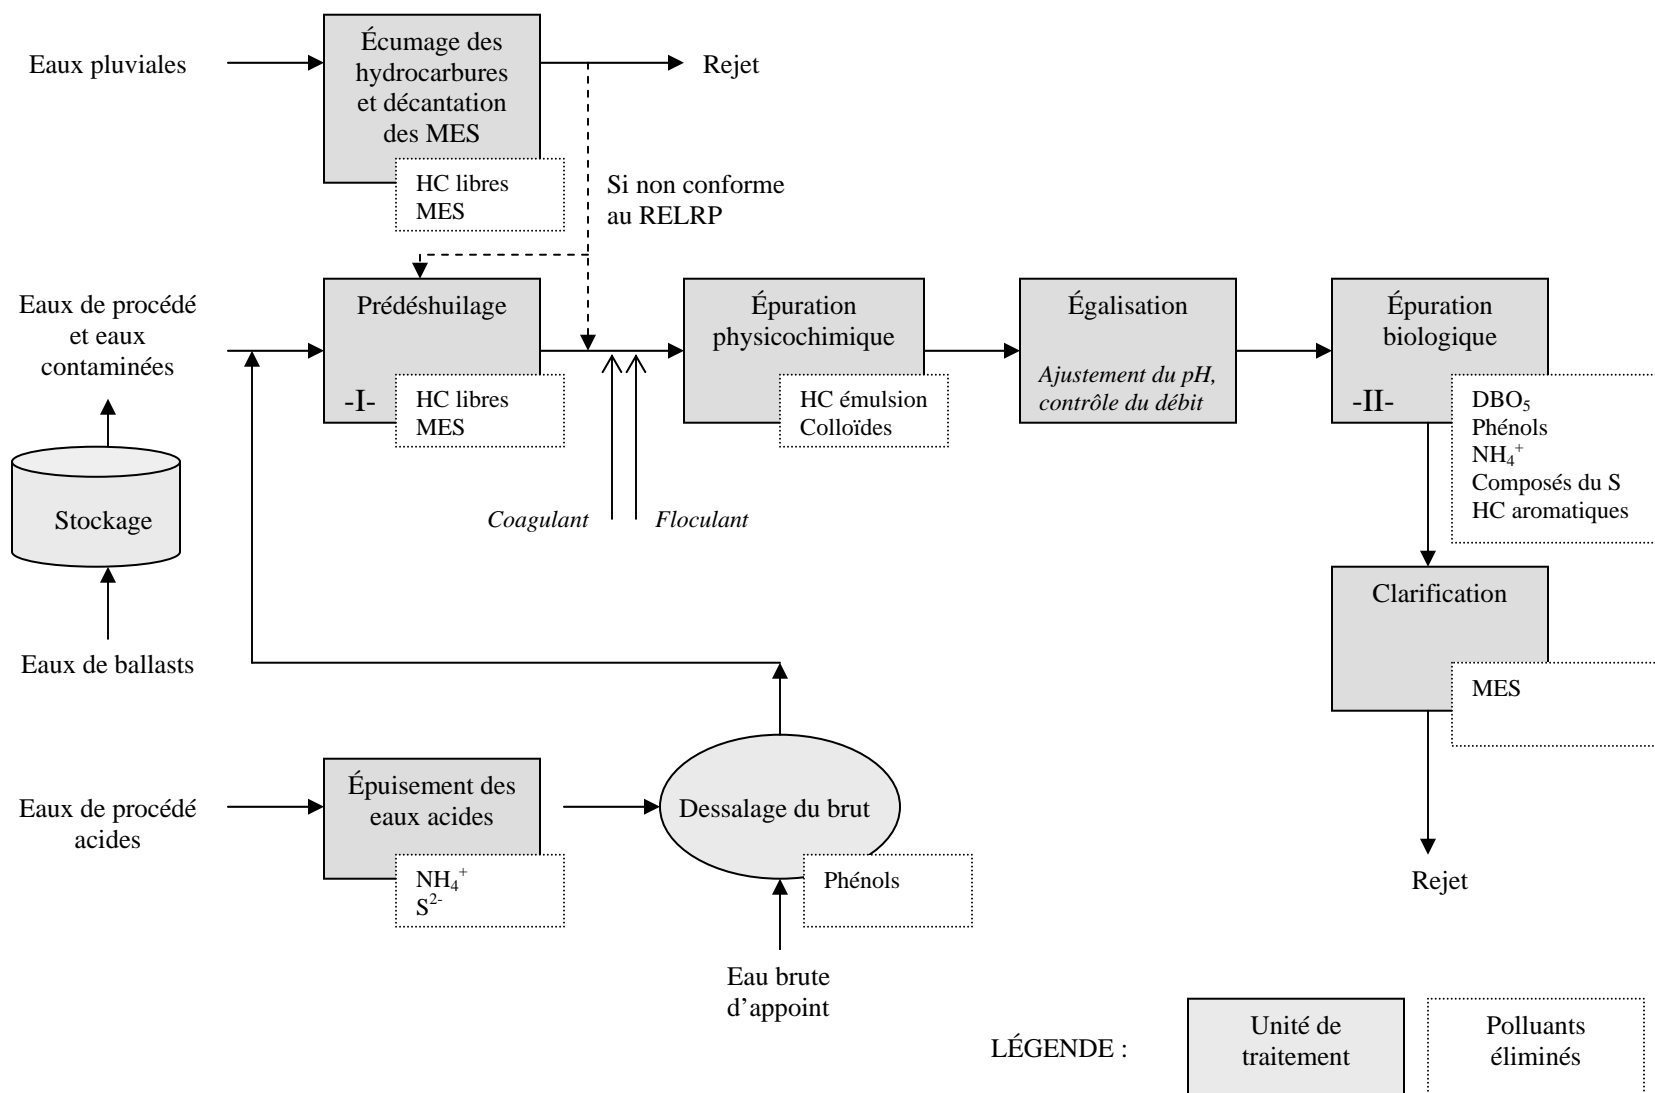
Eaux pluviales

Écumage des hydrocarbures et décantation des MES

HC libres
MES

Rejet

Si non conforme au RELRP

Eaux de procédé et eaux contaminées

Prédéshuilage

-I-

HC libres
MES

Épuration physicochimique

HC émulsion
Colloïdes

Coagulant

Floculant

Égalisation

*Ajustement du pH, contrôle du débit*

Épuration biologique

-II-

$DBO_5$
Phénols
$NH_4^+$
Composés du S
HC aromatiques

Clarification

MES

Rejet

Stockage

Eaux de ballasts

Eaux de procédé acides

Épuisement des eaux acides

$NH_4^+$
$S^{2-}$

Dessalage du brut

Phénols

Eau brute d'appoint

LÉGENDE :

Unité de traitement

Polluants éliminés